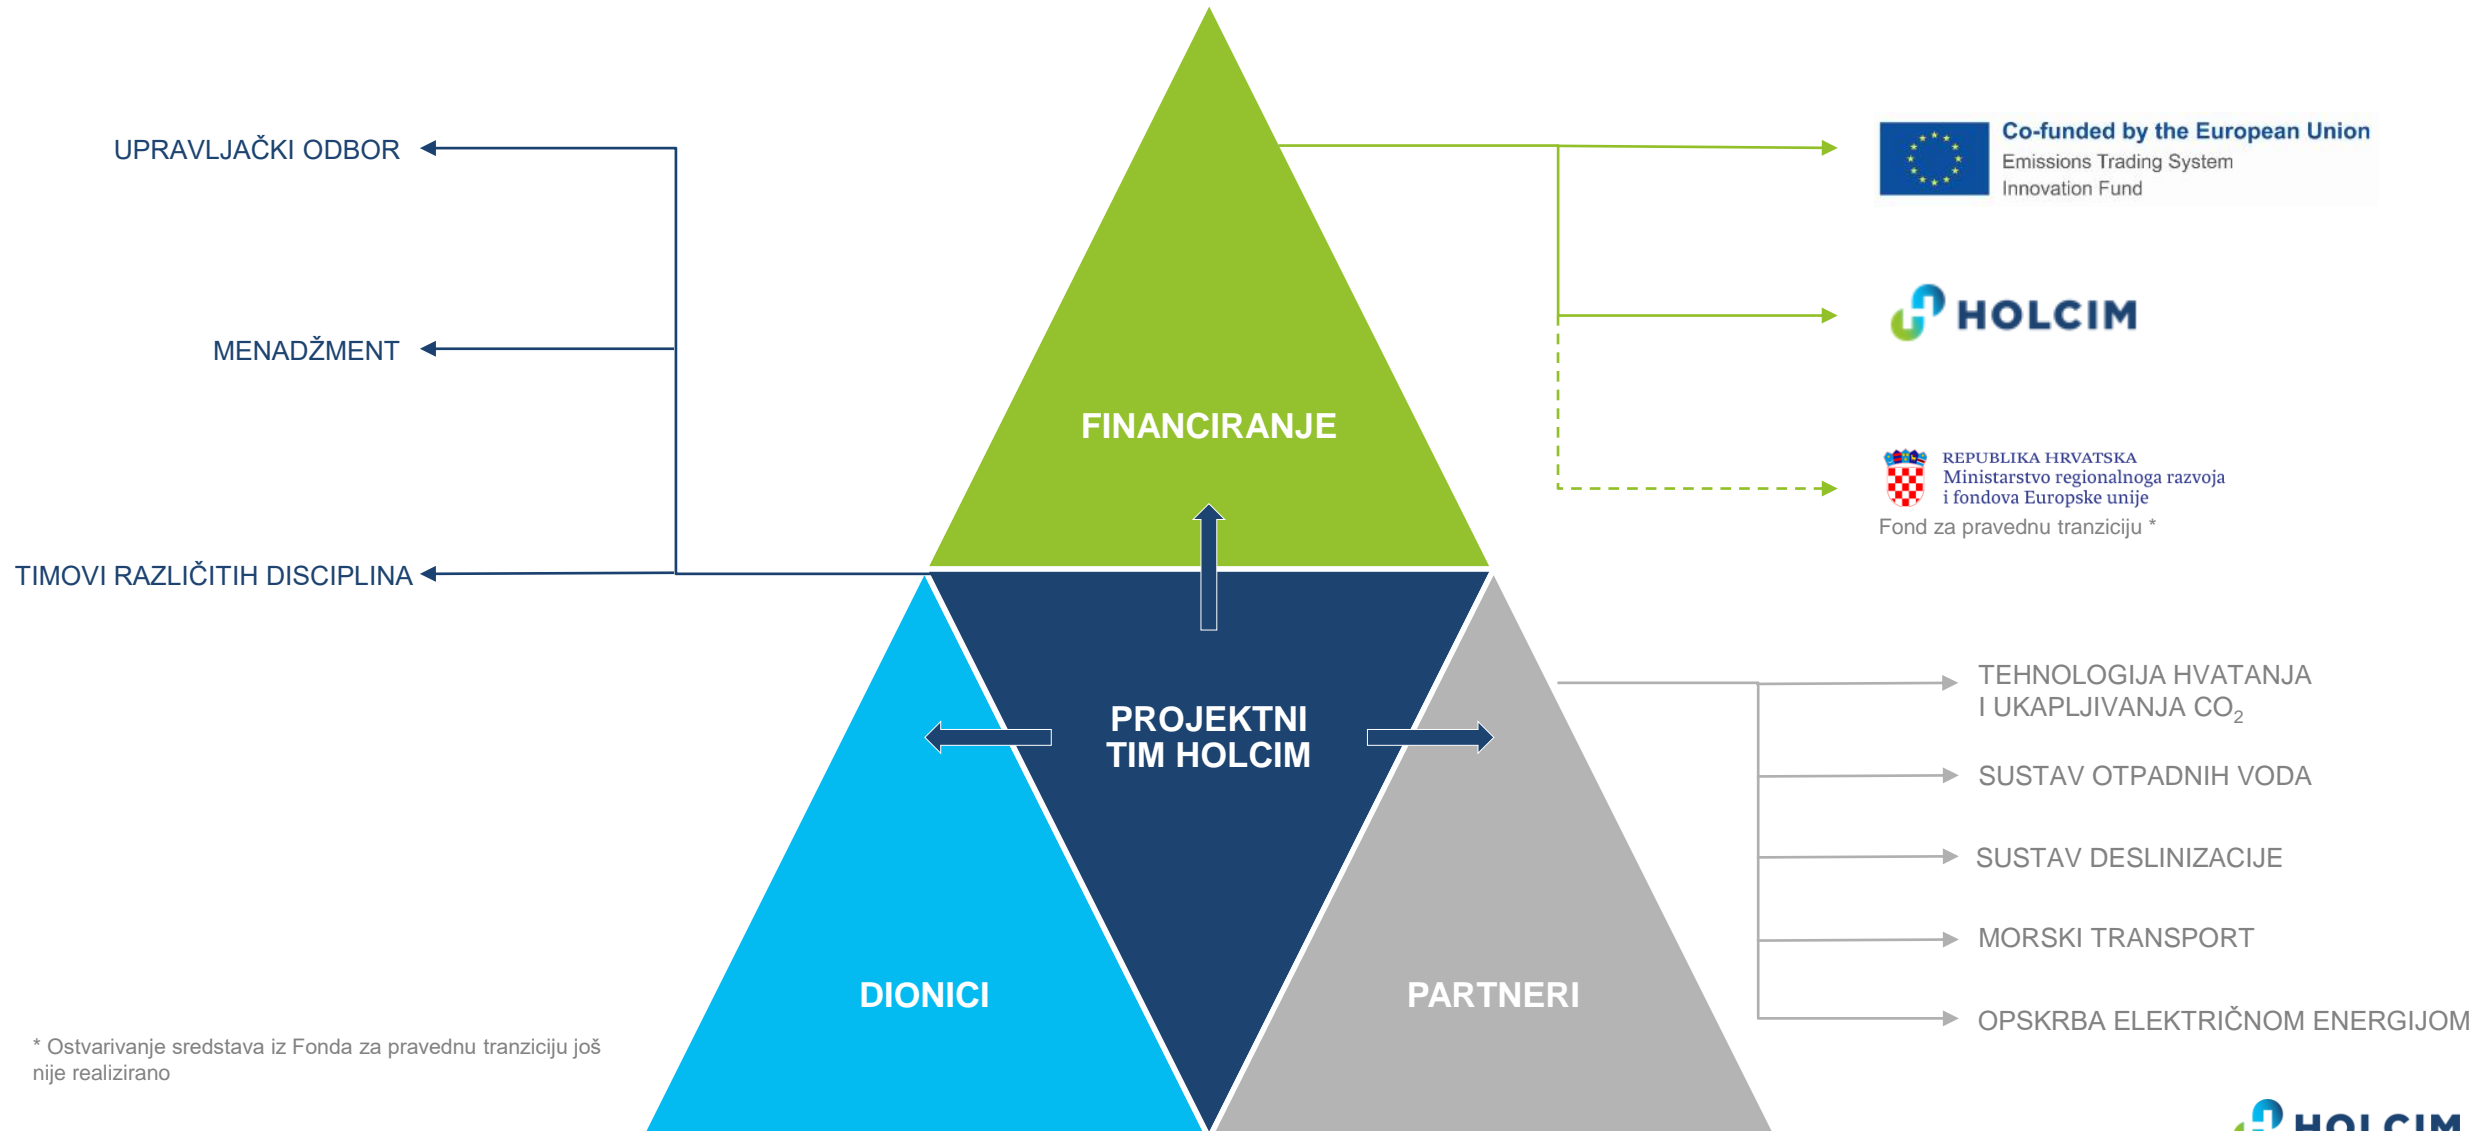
UPRAVLJAČKI ODBOR

MENADŽMENT

TIMOVI RAZLIČITIH DISCIPLINA

FINANCIRANJE

PROJEKTNI TIM HOLCIM

DIONICI

PARTNERI

Co-funded by the European Union
Emissions Trading System
Innovation Fund

HOLCIM

REPUBLIKA HRVATSKA
Ministarstvo regionalnoga razvoja i fondova Europske unije
Fond za pravednu tranziciju *

TEHNOLOGIJA HVATANJA I UKAPLJIVANJA $CO_2$

SUSTAV OTPADNIH VODA

SUSTAV DESLINIZACIJE

MORSKI TRANSPORT

OPSKRBA ELEKTRIČNOM ENERGIJOM

* Ostvarivanje sredstava iz Fonda za pravednu tranziciju još nije realizirano

HOLCIM